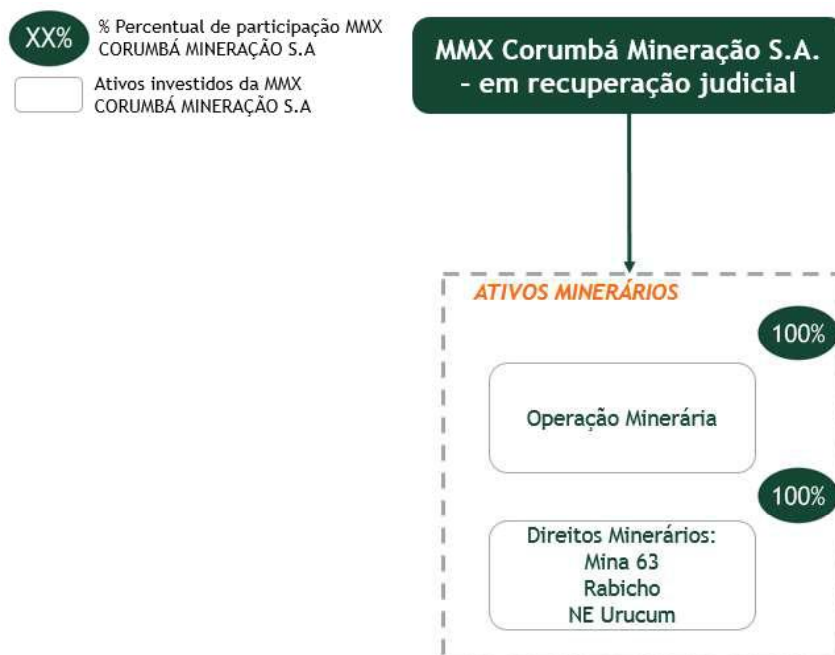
XX% % Percentual de participação MMX CORUMBÁ MINERAÇÃO S.A

Ativos investidos da MMX CORUMBÁ MINERAÇÃO S.A

MMX Corumbá Mineração S.A. - em recuperação judicial

ATIVOS MINERÁRIOS

100%

Operação Minerária

100%

Direitos Minerários:
Mina 63
Rabicho
NE Urucum